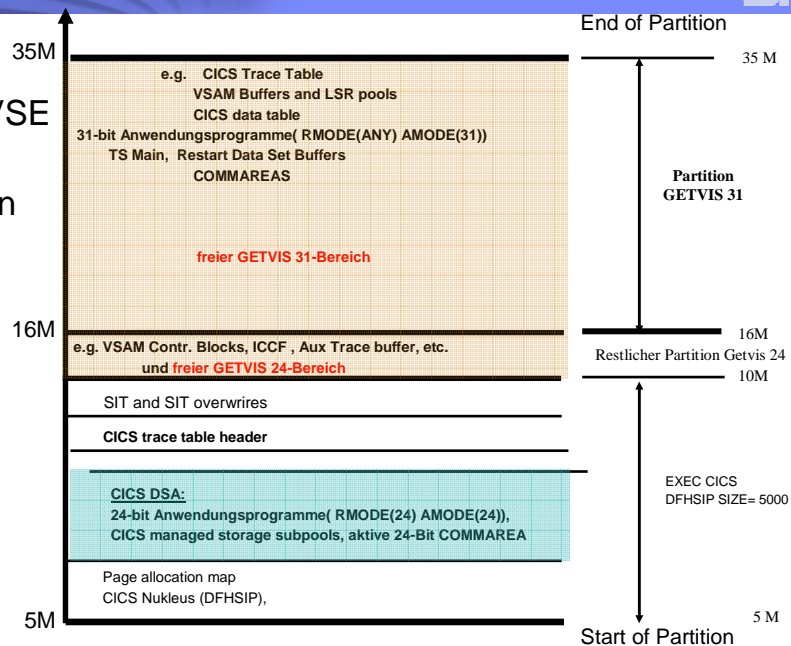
End of Partition

35M

35 M

e.g. CICS Trace Table
VSAM Buffers and LSR pools
CICS data table
31-bit Anwendungsprogramme( RMODE(ANY) AMODE(31))
TS Main, Restart Data Set Buffers
COMMAREAS

/SE

n

Partition
GETVIS 31

freier GETVIS 31-Bereich

16M

16M

e.g. VSAM Contr. Blocks, ICCF , Aux Trace buffer, etc.
und freier GETVIS 24-Bereich

Restlicher Partition Getvis 24

10M

SIT and SIT overwrires

CICS trace table header

CICS DSA:
24-bit Anwendungsprogramme( RMODE(24) AMODE(24)),
CICS managed storage subpools, aktive 24-Bit COMMAREA

EXEC CICS
DFHSIP SIZE= 5000

Page allocation map
CICS Nukleus (DFHSIP),

5M

5 M

Start of Partition